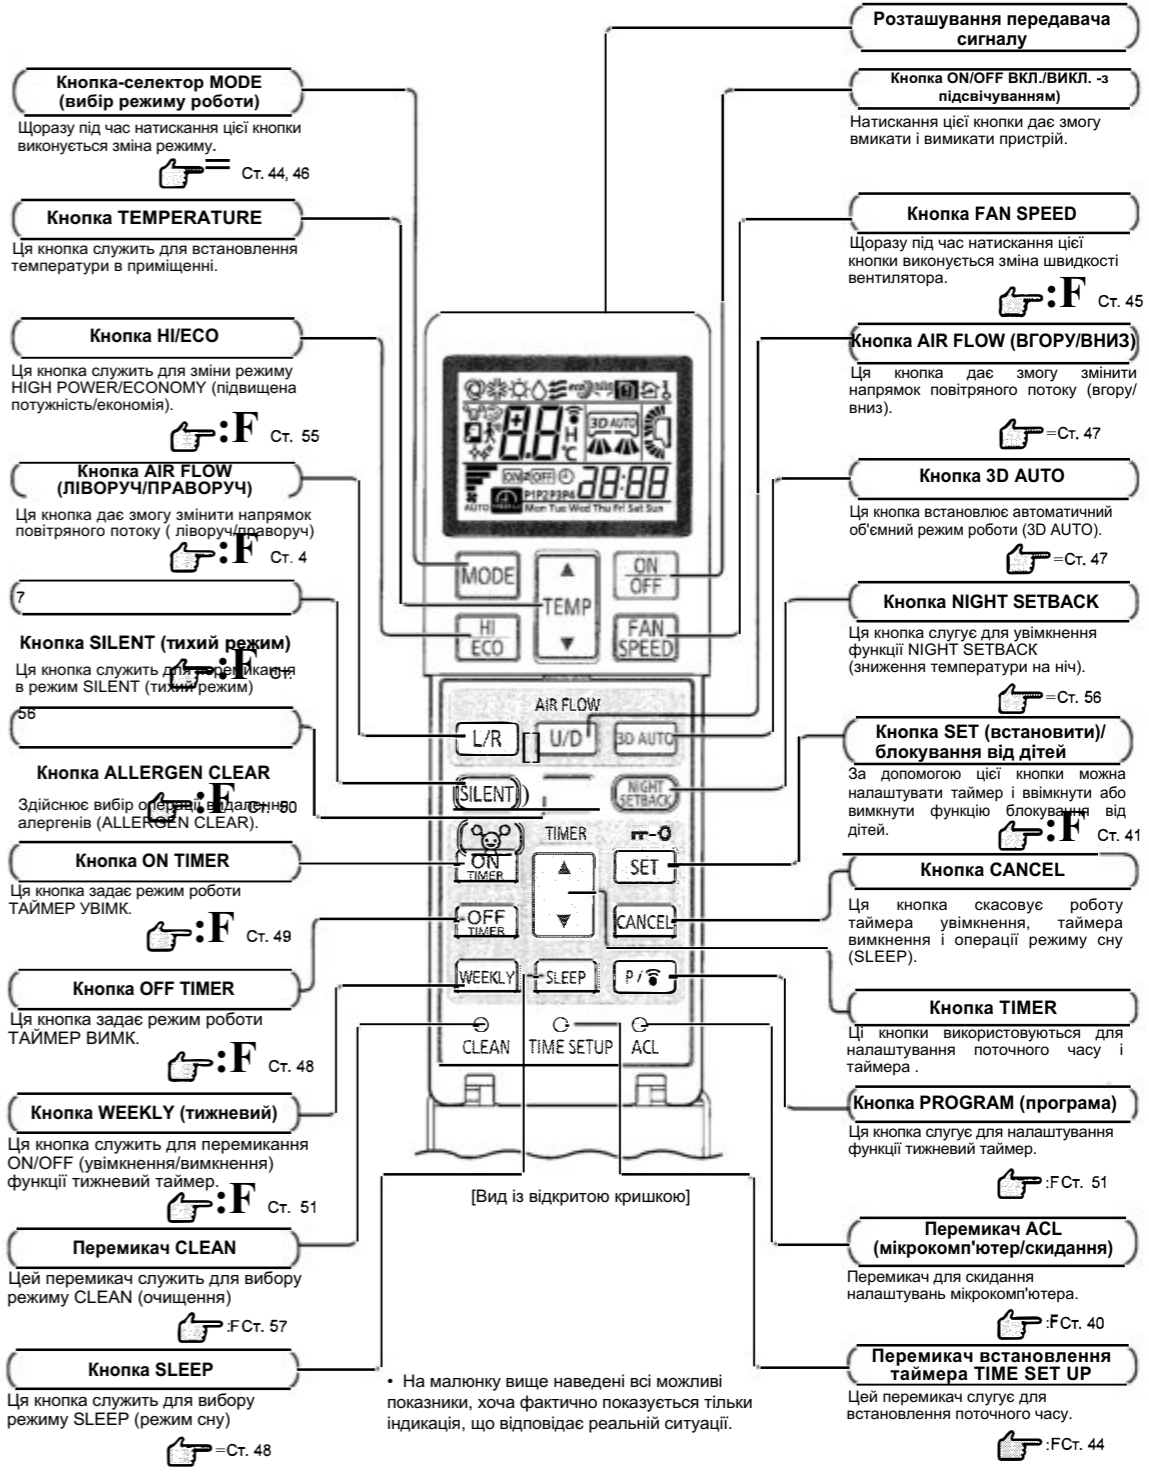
Кнопка-селектор MODE (вибір режиму роботи)

Щоразу під час натискання цієї кнопки виконується зміна режиму.

Ст. 44, 46

Кнопка TEMPERATURE

Ця кнопка служить для встановлення температури в приміщенні.

Кнопка HI/ECO

Ця кнопка служить для зміни режиму HIGH POWER/ECONOMY (підвищена потужність/економія).

:F Ст. 55

Кнопка AIR FLOW (ЛІВОРУЧ/ПРАВОРУЧ)

Ця кнопка дає змогу змінити напрямок повітряного потоку ( ліворуч/праворуч)

:F Ст. 4

7

Кнопка SILENT (тихий режим)

Ця кнопка служить для перемикання в режим SILENT (тихий режим) :F Ст.

56

Кнопка ALLERGEN CLEAR

Здійснює вибір операції видалення алергенів (ALLERGEN CLEAR). :F Ст. 50

Кнопка ON TIMER

Ця кнопка задає режим роботи ТАЙМЕР УВІМК.

:F Ст. 49

Кнопка OFF TIMER

Ця кнопка задає режим роботи ТАЙМЕР ВИМК.

:F Ст. 48

Кнопка WEEKLY (тижневий)

Ця кнопка служить для перемикання ON/OFF (увімкнення/вимкнення) функції тижневий таймер.

:F Ст. 51

Перемикач CLEAN

Цей перемикач служить для вибору режиму CLEAN (очищення)

:F Ст. 57

Кнопка SLEEP

Ця кнопка служить для вибору режиму SLEEP (режим сну)

=Ст. 48

Розташування передавача сигналу

Кнопка ON/OFF ВКЛ./ВИКЛ. -з підсвічуванням)

Натискання цієї кнопки дає змогу вмикати і вимикати пристрій.

Кнопка FAN SPEED

Щоразу під час натискання цієї кнопки виконується зміна швидкості вентилятора.

:F Ст. 45

Кнопка AIR FLOW (ВГОРУ/ВНИЗ)

Ця кнопка дає змогу змінити напрямок повітряного потоку (вгору/вниз).

=Ст. 47

Кнопка 3D AUTO

Ця кнопка встановлює автоматичний об'ємний режим роботи (3D AUTO).

=Ст. 47

Кнопка NIGHT SETBACK

Ця кнопка слугує для увімкнення функції NIGHT SETBACK (зниження температури на ніч).

=Ст. 56

Кнопка SET (встановити)/ блокування від дітей

За допомогою цієї кнопки можна налаштувати таймер і ввімкнути або вимкнути функцію блокування від дітей.

:F Ст. 41

Кнопка CANCEL

Ця кнопка скасовує роботу таймера увімкнення, таймера вимкнення і операції режиму сну (SLEEP).

Кнопка TIMER

Ці кнопки використовуються для налаштування поточного часу і таймера .

Кнопка PROGRAM (програма)

Ця кнопка слугує для налаштування функції тижневий таймер.

:F Ст. 51

Перемикач ACL (мікрокомп'ютер/скидання)

Перемикач для скидання налаштувань мікрокомп'ютера.

:F Ст. 40

Перемикач встановлення таймера TIME SET UP

Цей перемикач слугує для встановлення поточного часу.

:F Ст. 44

MODE
TEMP
ON OFF
HI ECO
FAN SPEED
AIR FLOW
L/R
U/D
3D AUTO
SILENT
NIGHT SETBACK
TIMER
ON TIMER
SET
OFF TIMER
CANCEL
WEEKLY
SLEEP
P/
CLEAN
TIME SETUP
ACL

AUTO P1 P2 P3 P4 Mon Tue Wed Thu Fri Sat Sun 88:88 ON OFF 3D AUTO

[Вид із відкритою кришкою]

• На малюнку вище наведені всі можливі показники, хоча фактично показується тільки індикація, що відповідає реальній ситуації.